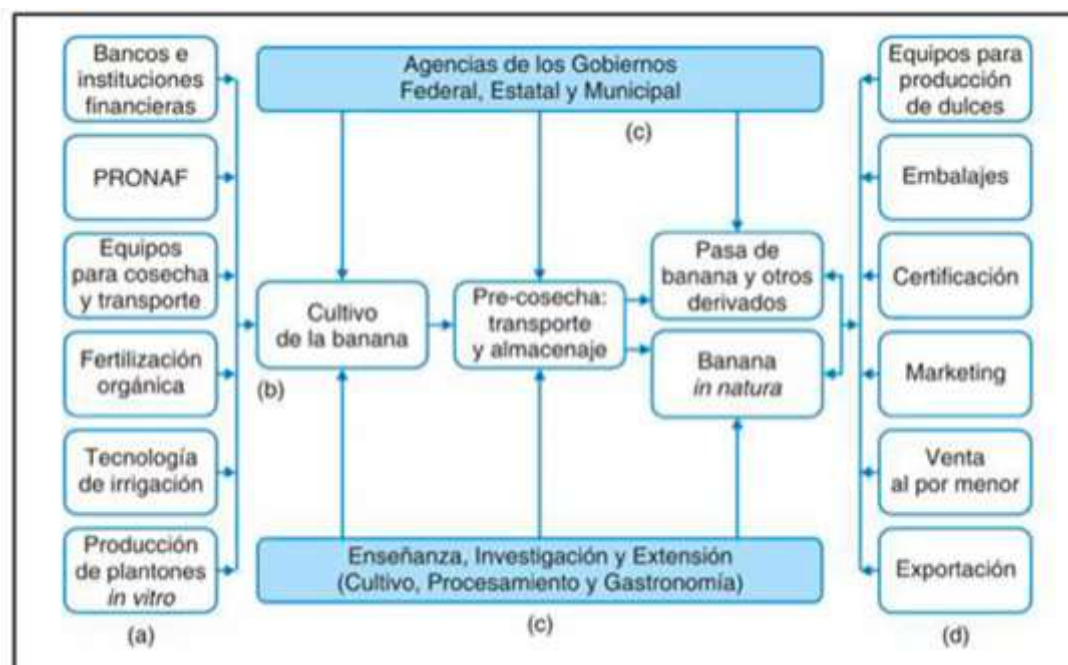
Bancos e instituciones financieras

PRONAF

Equipos para cosecha y transporte

Fertilización orgánica

Tecnología de irrigación

Producción de plantones *in vitro*

(a)

Agencias de los Gobiernos Federal, Estatal y Municipal

(c)

Cultivo de la banana

(b)

Pre-cosecha: transporte y almacenaje

Pasa de banana y otros derivados

Banana *in natura*

Enseñanza, Investigación y Extensión (Cultivo, Procesamiento y Gastronomía)

(c)

Equipos para producción de dulces

Embalajes

Certificación

Marketing

Venta al por menor

Exportación

(d)